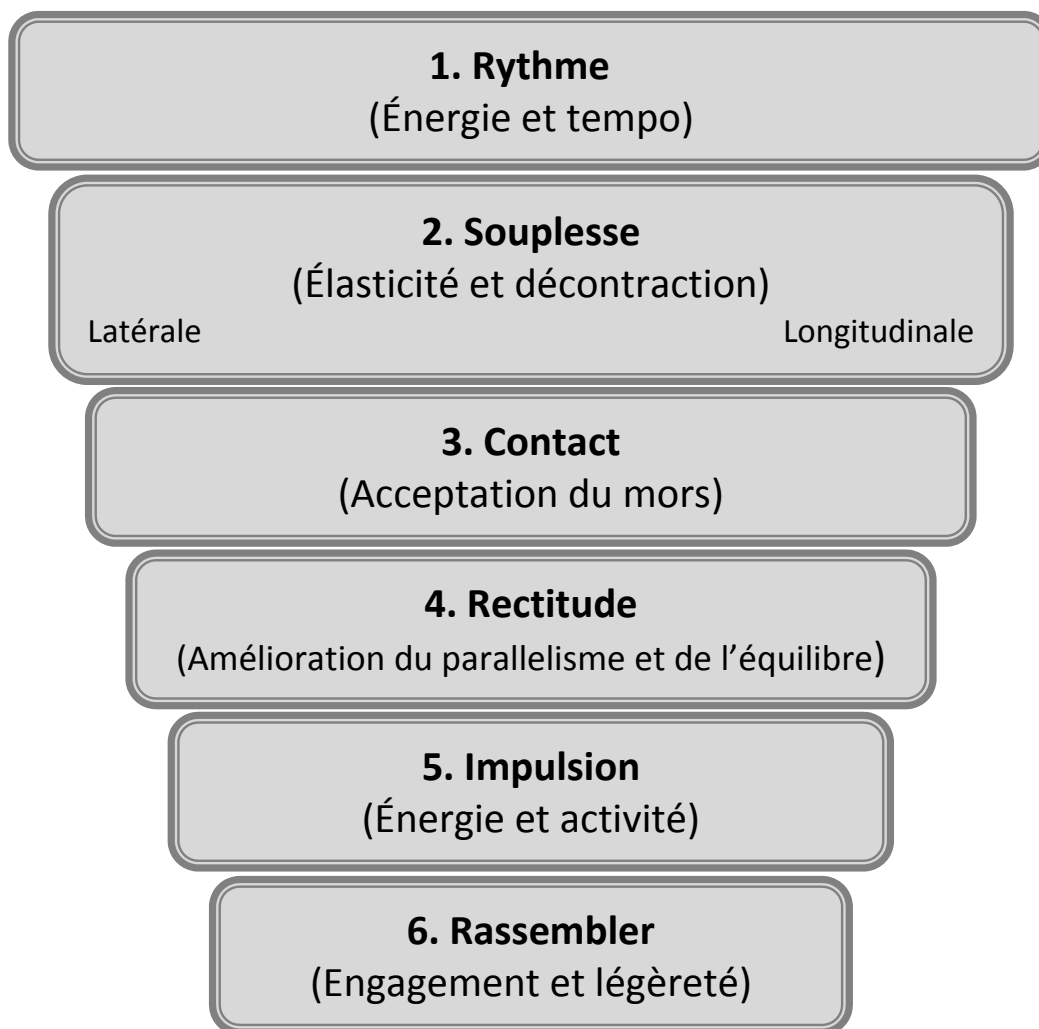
1. Rythme
(Énergie et tempo)

2. Souplesse
(Élasticité et décontraction)
Latérale
Longitudinale

3. Contact
(Acceptation du mors)

4. Rectitude
(Amélioration du parallelisme et de l'équilibre)

5. Impulsion
(Énergie et activité)

6. Rassembler
(Engagement et légèreté)